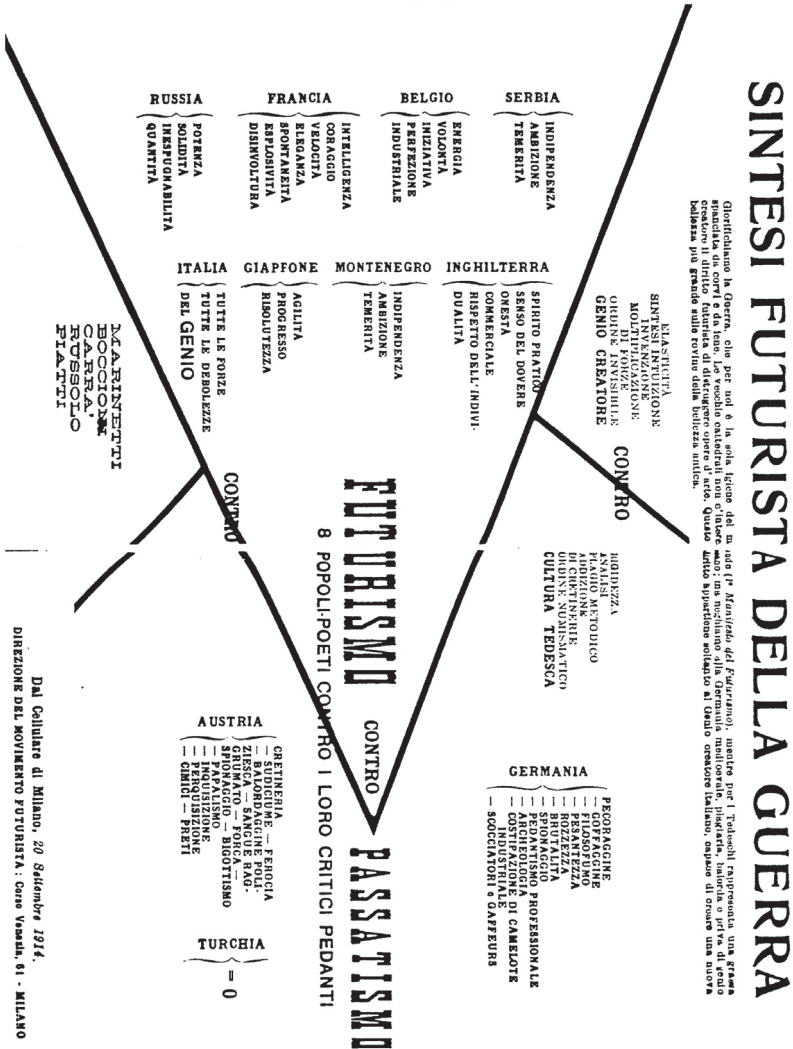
SINTESI FUTURISTA DELLA GUERRA

Glorifichiamo la Guerra, che per noi è la sola igiene del mondo (1° Manifesto del Futurismo), mentre per i Tedeschi rappresenta una grassa guanciata da corvi e da iene. Le vecchie cattedrali non c'interessano; ma neghiamo alla Germania medioevale, plagiaria, balorda e priva di genio creatore il diritto futurista di distruggere opere d'arte. Questo diritto appartiene soltanto al Genio creatore italiano, capace di creare una nuova bellezza più grande sulle rovine della bellezza antica.

ELASTICITÀ
SINTESI INTUIZIONE
INVENZIONE
MOLTIPLICAZIONE
DI FORZE
ORDINE INVISIBILE
GENIO CREATORE

CONTRO

RIGIDEZZA
ANALISI
PLAGIO METODICO
ADDIZIONE
DI CERTEZZE
ORDINE NUMISMATICO
CULTURA TEDESCA

SERBIA
INDIPENDENZA
AMBIZIONE
TEMERITÀ

BELGIO
ENERGIA
VOLONTÀ
INIZIATIVA
PERFEZIONE
INDUSTRIALE

FRANCIA
INTELLIGENZA
CORAGGIO
VELOCITÀ
ELEGANZA
SPONTANEITÀ
ESPLOSIVITÀ
DISINVOLTURA

RUSSIA
POTENZA
SOLIDITÀ
INESPUGNABILITÀ
QUANTITÀ

INGHILTERRA
SPIRITO PRATICO
SENSO DEL DOVERE
ONESTÀ
COMMERCIALE
RISPETTO DELL'INDIVIDUALITÀ

MONTENEGRO
INDIPENDENZA
AMBIZIONE
TEMERITÀ

GIAPPONE
AGILITÀ
PROGRESSO
RISOLUTEZZA

ITALIA
TUTTE LE FORZE
TUTTE LE DEBOLEZZE
DEL GENIO

CONTRO

MARINETTI
BOCCIONI
CARRÀ
RUSSOLO
PIATTI

FUTURISMO
8 POPOLI-POETI CONTRO I LORO CRITICI PEDANTI

CONTRO

PASSATISMO

GERMANIA
— PECORAGGINE
— GOFFAGGINE
— FILOSOFUMO
— PESANTEZZA
— ROZZEZZA
— BRUTALITÀ
— SPIONAGGIO
— PEDANTISMO PROFESSIONALE
— ARCHEOLOGIA
— COSTIPAZIONE DI CAMELOTE
— INDUSTRIALE
— SOCCIATORI e GAFFEURS

AUSTRIA
CRETINERIA
— SUDICIUME — FEROCIA
— BALORDAGGINE POLIZIESCA — SANGUE RAGGRUMATO — TORPORE
SPIONAGGIO — BIGOTTISMO
— PAPALISMO
— INQUISIZIONE
— PERQUISIZIONE
— CIMICI — PRETI

TURCHIA
= 0

Dal Cellulare di Milano, 20 Settembre 1914.
DIREZIONE DEL MOVIMENTO FUTURISTA: Corso Venezia, 61 - MILANO